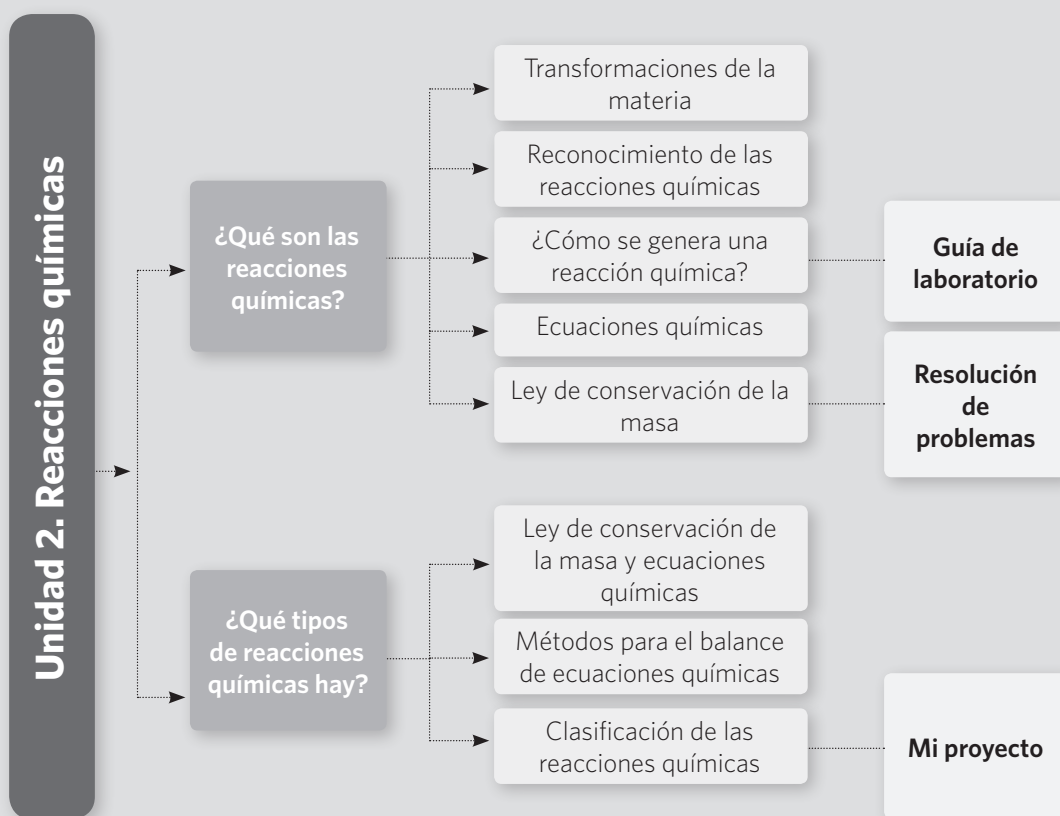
Unidad 2. Reacciones químicas

¿Qué son las reacciones químicas?

Transformaciones de la materia

Reconocimiento de las reacciones químicas

¿Cómo se genera una reacción química?

Guía de laboratorio

Ecuaciones químicas

Ley de conservación de la masa

Resolución de problemas

¿Qué tipos de reacciones químicas hay?

Ley de conservación de la masa y ecuaciones químicas

Métodos para el balance de ecuaciones químicas

Clasificación de las reacciones químicas

Mi proyecto